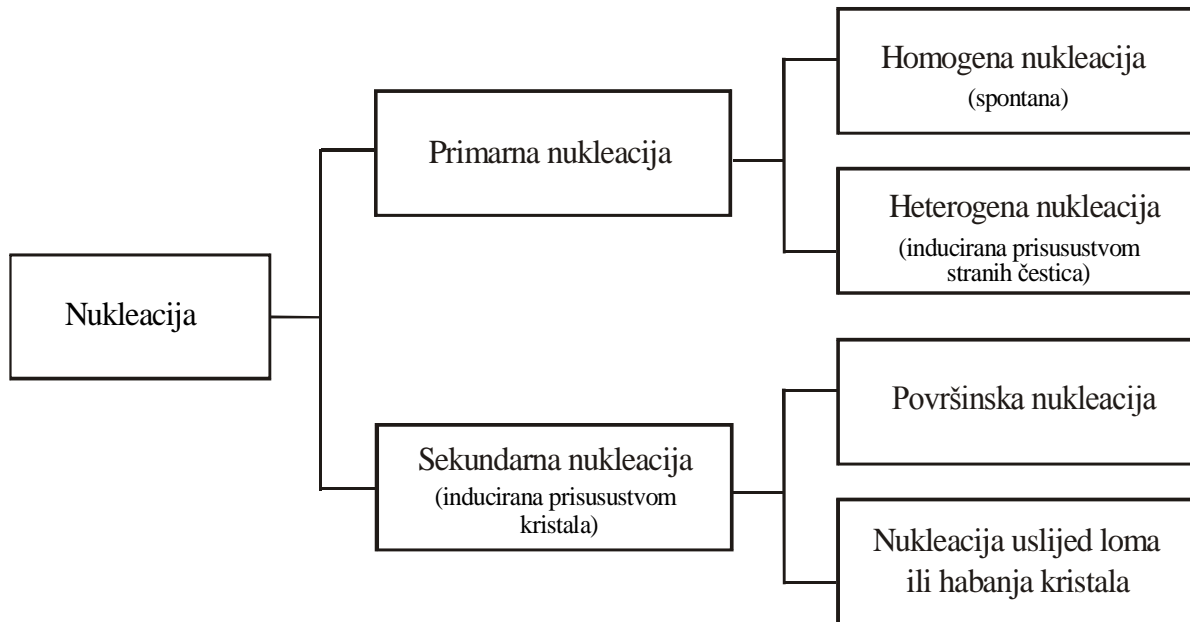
Nukleacija

Primarna nukleacija

Homogena nukleacija
(spontana)

Heterogena nukleacija
(inducirana prisusustvom stranih čestica)

Sekundarna nukleacija
(inducirana prisusustvom kristala)

Površinska nukleacija

Nukleacija uslijed loma ili habanja kristala